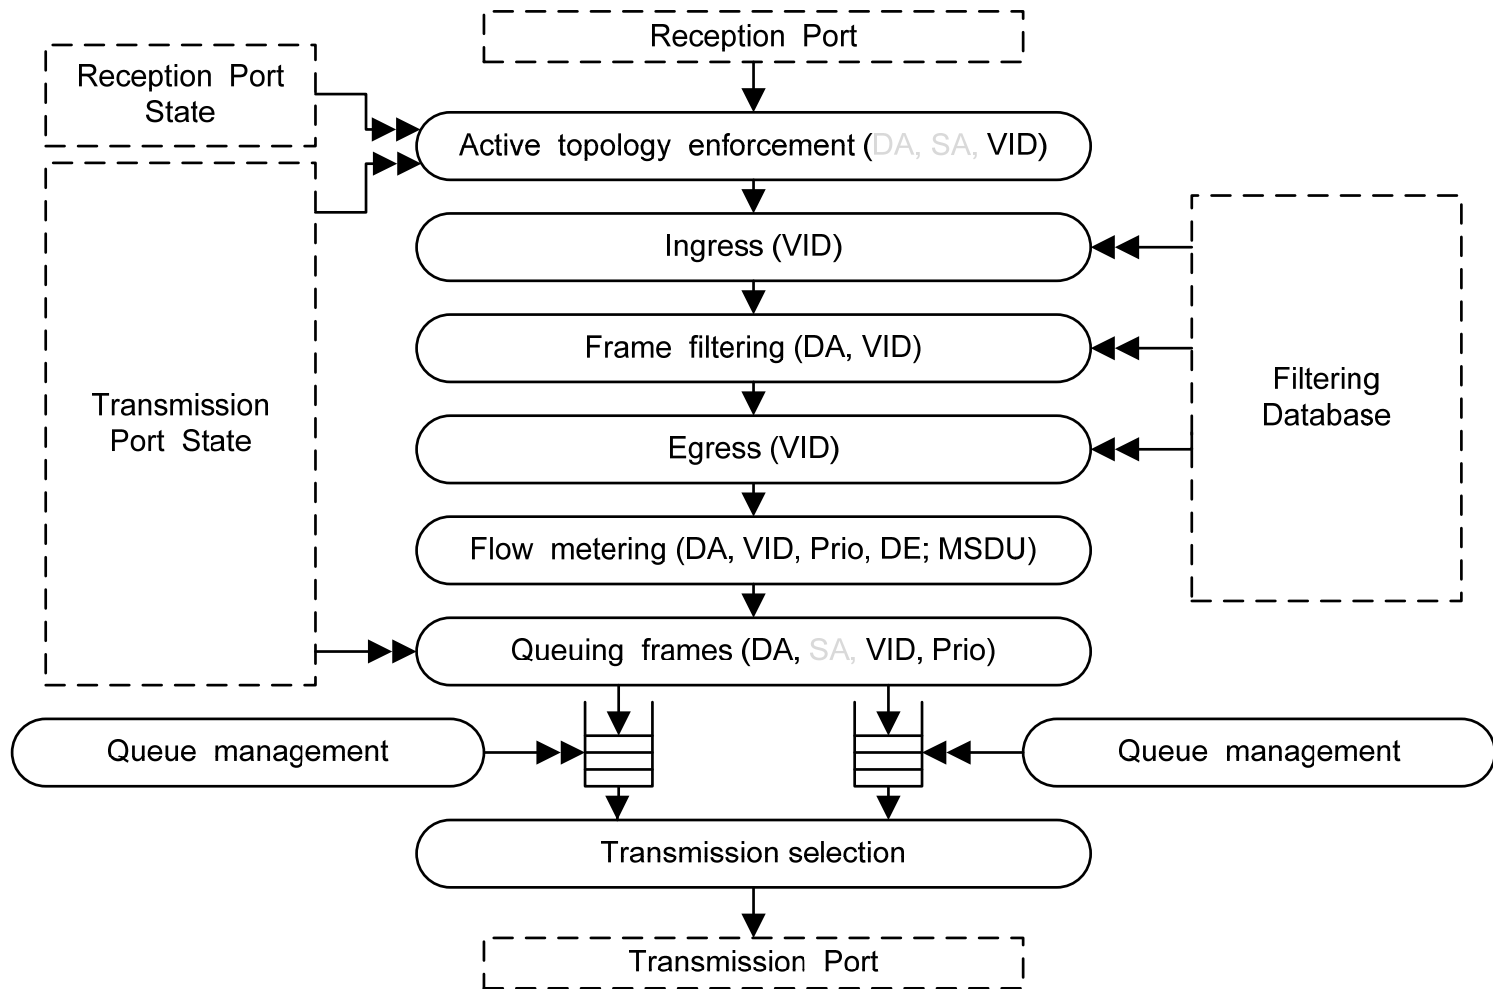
Reception Port

Reception Port State

Active topology enforcement (DA, SA, VID)

Ingress (VID)

Frame filtering (DA, VID)

Transmission Port State

Egress (VID)

Filtering Database

Flow metering (DA, VID, Prio, DE; MSDU)

Queuing frames (DA, SA, VID, Prio)

Queue management

Queue management

Transmission selection

Transmission Port